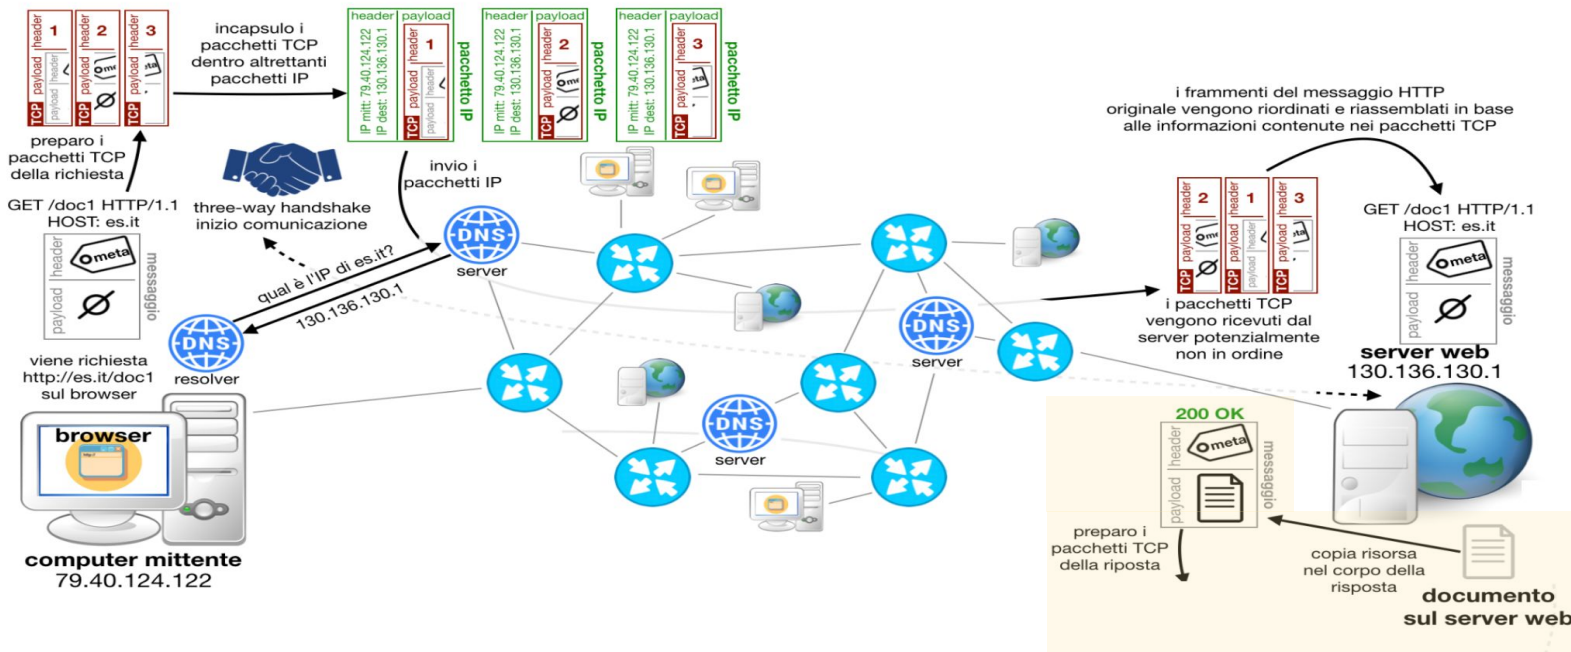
header 1 TCP payload header payload
header 2 TCP payload header payload
header 3 TCP payload
incapsulo i pacchetti TCP dentro altrettanti pacchetti IP

header payload
IP mitt: 79.40.124.122
IP dest: 130.136.130.1
header 1 TCP payload header payload
pacchetto IP

header payload
IP mitt: 79.40.124.122
IP dest: 130.136.130.1
header 2 TCP payload
pacchetto IP

header payload
IP mitt: 79.40.124.122
IP dest: 130.136.130.1
header 3 TCP payload
pacchetto IP

preparo i pacchetti TCP della richiesta

GET /doc1 HTTP/1.1
HOST: es.it
header meta
payload Ø
messaggio

three-way handshake inizio comunicazione

invio i pacchetti IP

DNS server

qual è l'IP di es.it?
130.136.130.1

DNS resolver

viene richiesta http://es.it/doc1 sul browser

browser

computer mittente
79.40.124.122

DNS server

DNS server

i frammenti del messaggio HTTP originale vengono riordinati e riassemblati in base alle informazioni contenute nei pacchetti TCP

header 2 TCP payload
header 1 TCP payload header payload
header 3 TCP payload

i pacchetti TCP vengono ricevuti dal server potenzialmente non in ordine

GET /doc1 HTTP/1.1
HOST: es.it
header meta
payload Ø
messaggio

server web
130.136.130.1

200 OK
header meta
payload
messaggio

preparo i pacchetti TCP della riposta

copia risorsa nel corpo della risposta

documento sul server web